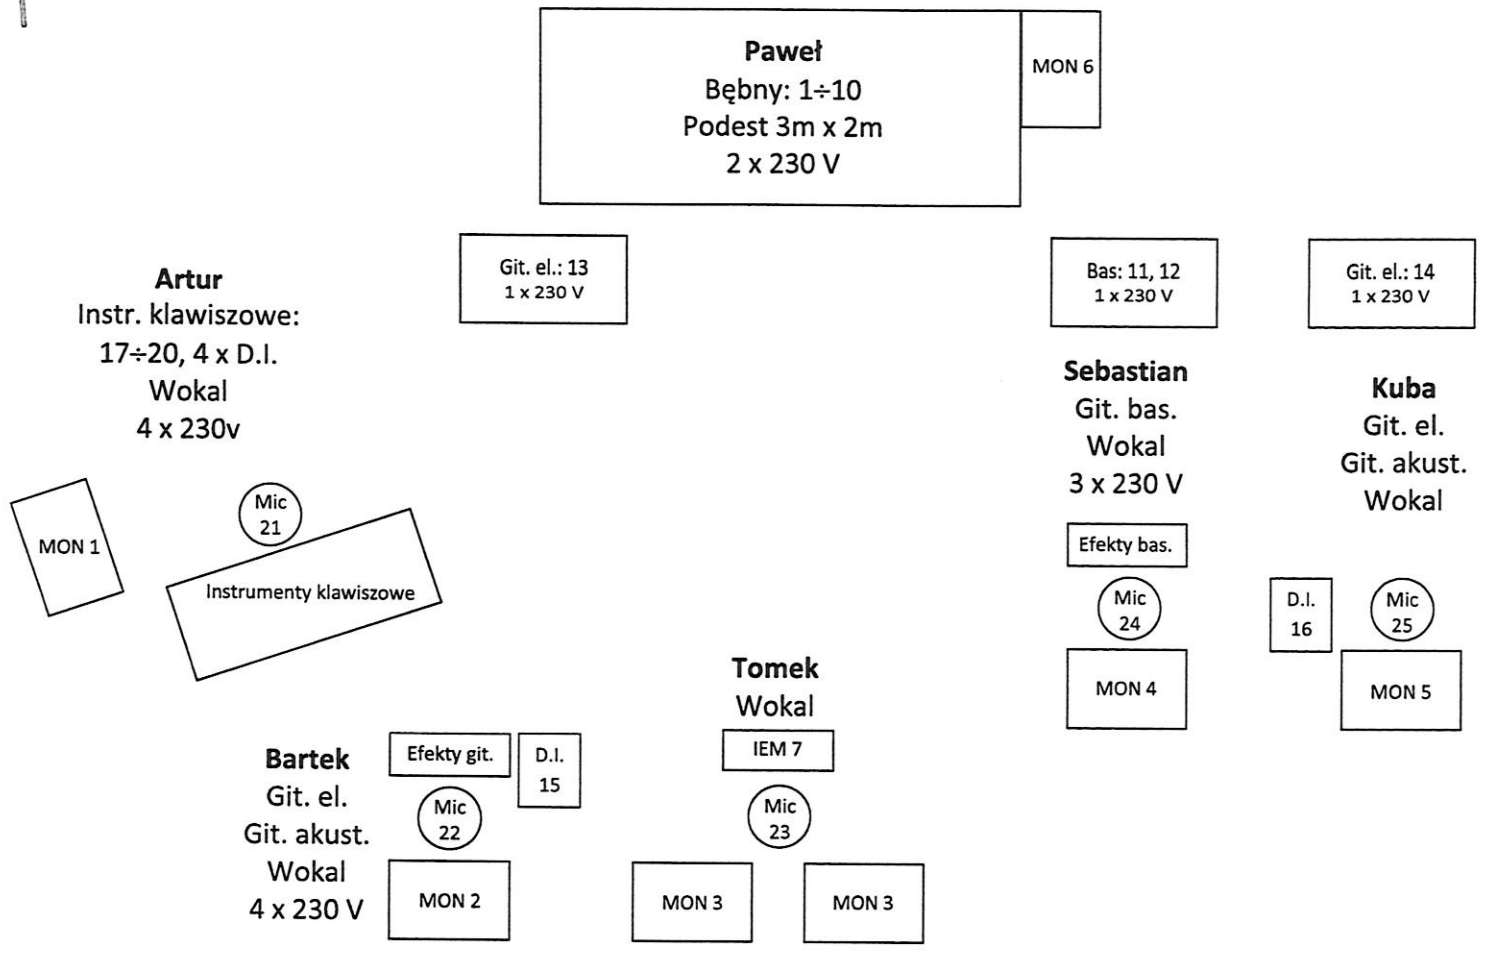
**Paweł**
Bębny: 1÷10
Podest 3m x 2m
2 x 230 V

MON 6

Git. el.: 13
1 x 230 V

Bas: 11, 12
1 x 230 V

Git. el.: 14
1 x 230 V

**Artur**
Instr. klawiszowe:
17÷20, 4 x D.I.
Wokal
4 x 230v

**Sebastian**
Git. bas.
Wokal
3 x 230 V

**Kuba**
Git. el.
Git. akust.
Wokal

MON 1

Mic
21

Instrumenty klawiszowe

Efekty bas.

Mic
24

D.I.
16

Mic
25

MON 4

MON 5

**Tomek**
Wokal

IEM 7

Mic
23

**Bartek**
Git. el.
Git. akust.
Wokal
4 x 230 V

Efekty git.

D.I.
15

Mic
22

MON 2

MON 3

MON 3